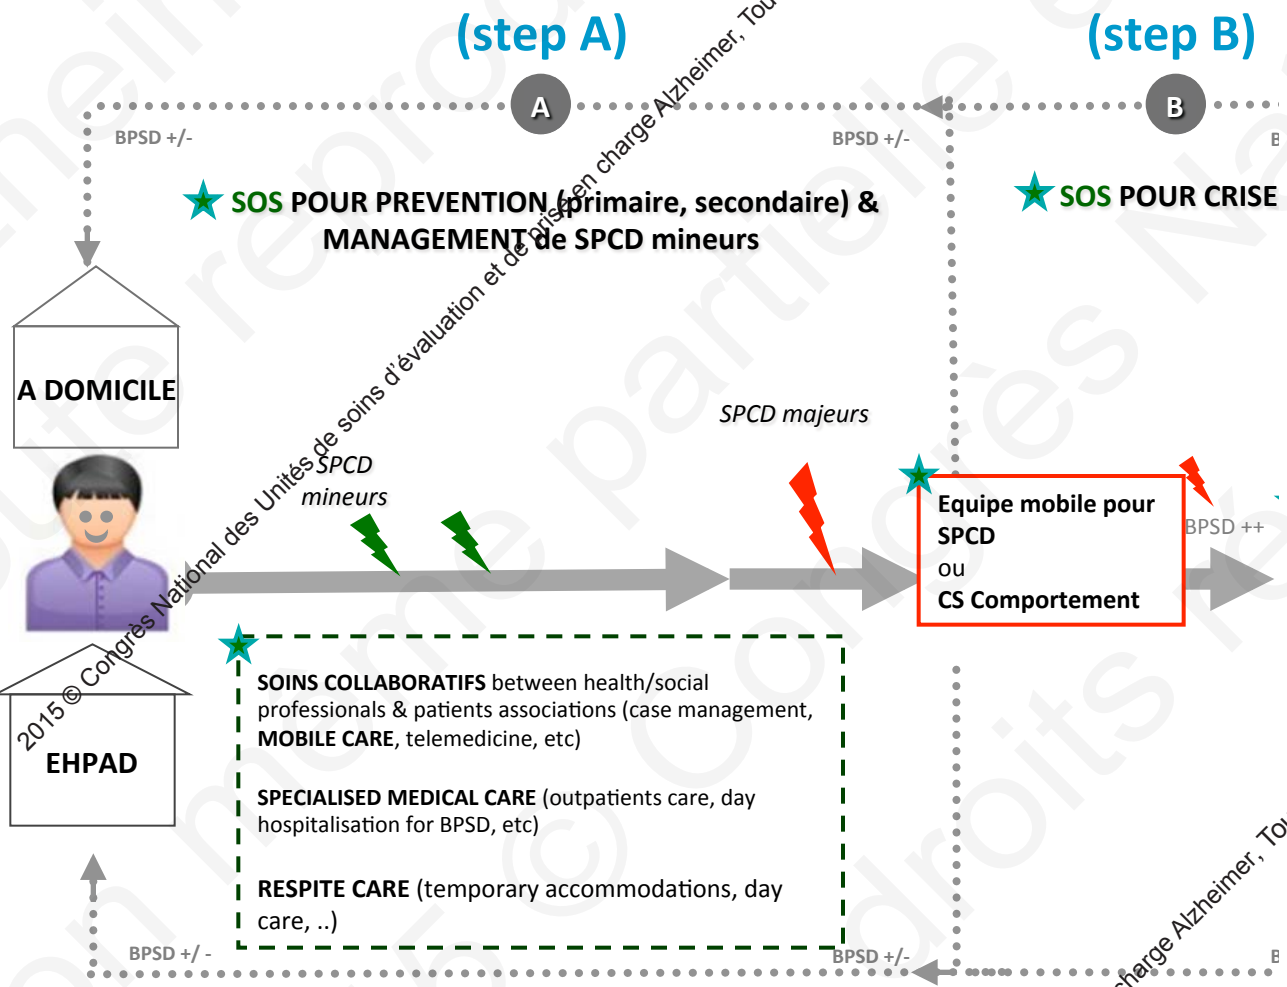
(step A)

(step B)

A

B

BPSD +/-

BPSD +/-

SOS POUR PREVENTION (primaire, secondaire) & MANAGEMENT de SPCD mineurs

SOS POUR CRISE

A DOMICILE

SPCD majeurs

SPCD mineurs

Equipe mobile pour SPCD
ou
CS Comportement

BPSD ++

EHPAD

SOINS COLLABORATIFS between health/social professionals & patients associations (case management, MOBILE CARE, telemedicine, etc)

SPECIALISED MEDICAL CARE (outpatients care, day hospitalisation for BPSD, etc)

RESPITE CARE (temporary accommodations, day care, ..)

BPSD +/ -

BPSD +/-

2015 © Congrès National des Unités de soins d'évaluation et de prise en charge Alzheimer, Tou

charge Alzheimer, Tou